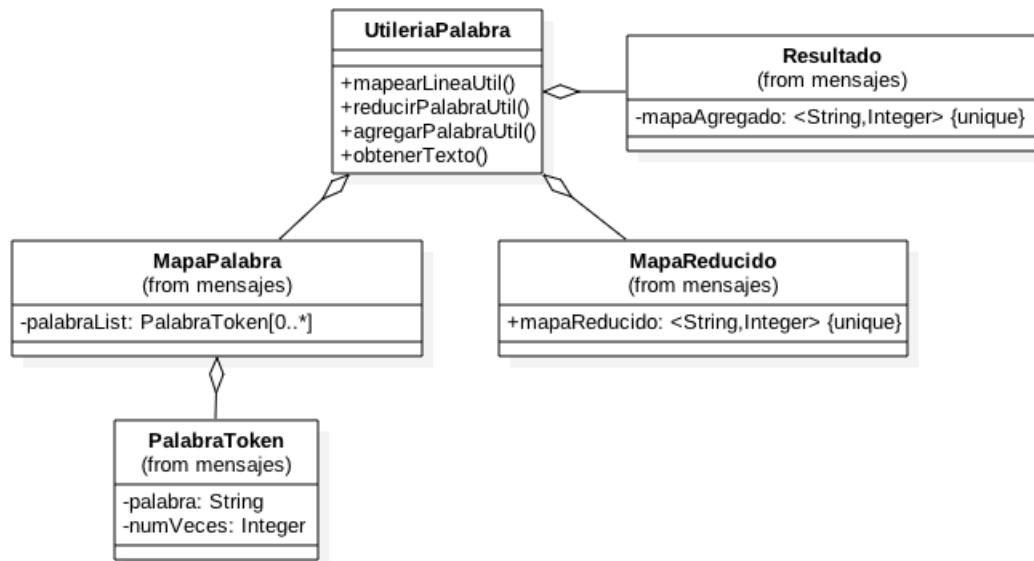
UtileriaPalabra

+mapearLineaUtil()
+reducirPalabraUtil()
+agregarPalabraUtil()
+obtenerTexto()

Resultado
(from mensajes)

-mapaAgregado: <String,Integer> {unique}

MapaPalabra
(from mensajes)

-palabraList: PalabraToken[0..*]

MapaReducido
(from mensajes)

+mapaReducido: <String,Integer> {unique}

PalabraToken
(from mensajes)

-palabra: String
-numVeces: Integer